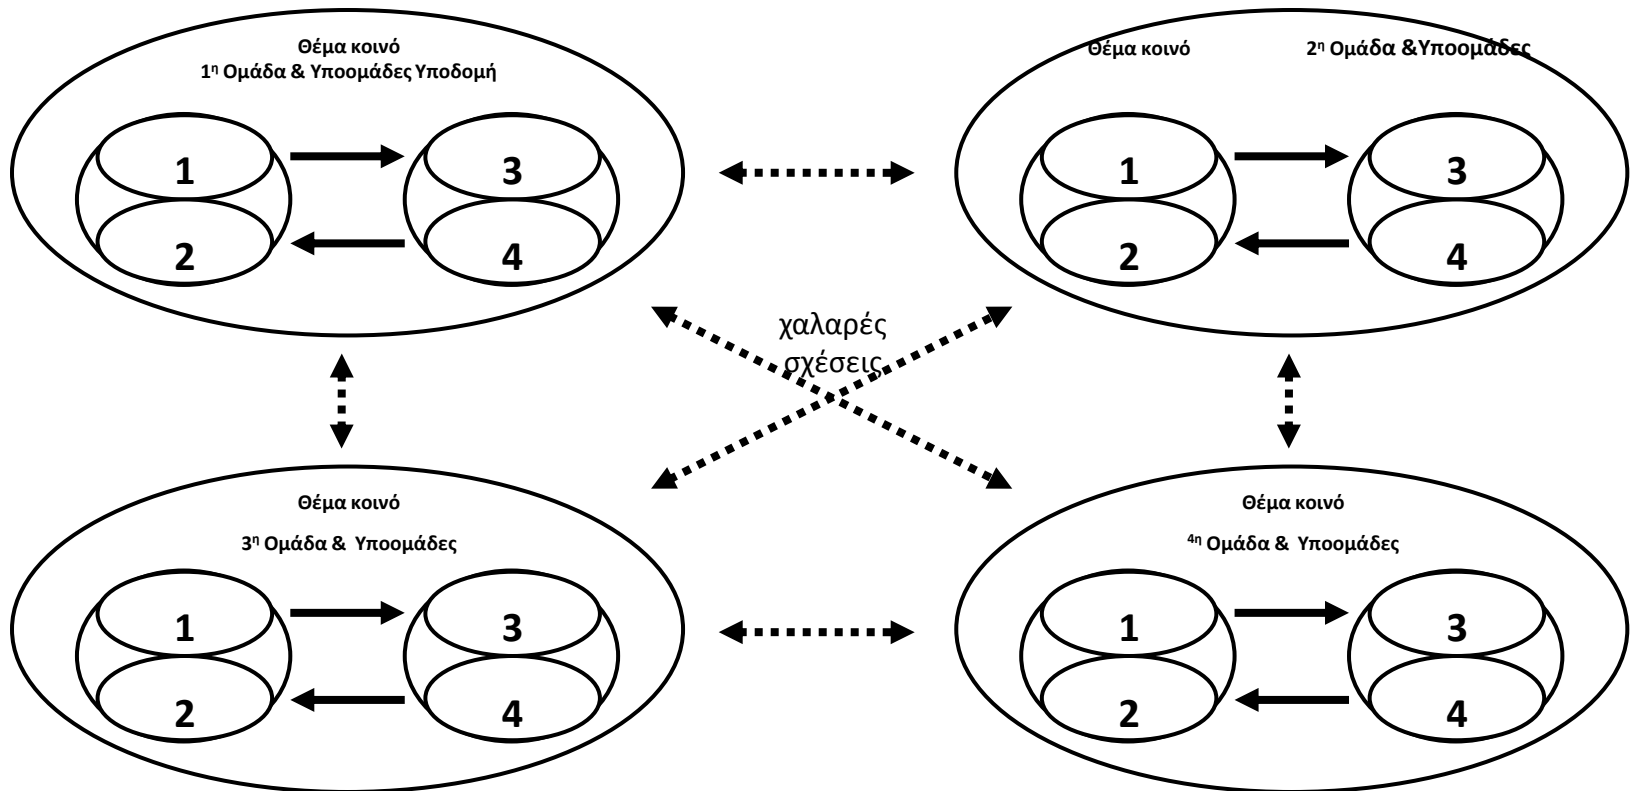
Θέμα κοινό
$1^η$ Ομάδα & Υποομάδες Υποδομή

1
2
3
4

Θέμα κοινό $2^η$ Ομάδα &Υποομάδες

1
2
3
4

χαλαρές σχέσεις

Θέμα κοινό
$3^η$ Ομάδα & Υποομάδες

1
2
3
4

Θέμα κοινό
$4^η$ Ομάδα & Υποομάδες

1
2
3
4